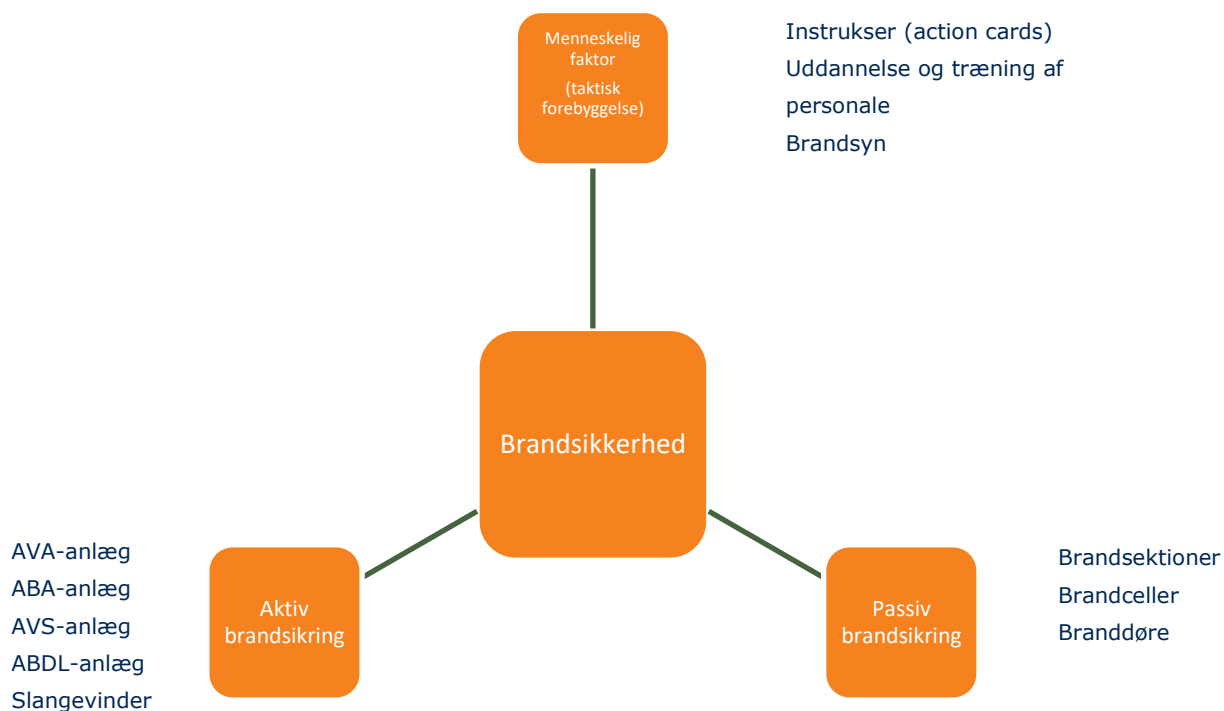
Menneskelig faktor
(taktisk forebyggelse)

Instrukser (action cards)
Uddannelse og træning af personale
Brandsyn

Brandsikkerhed

AVA-anlæg
ABA-anlæg
AVS-anlæg
ABDL-anlæg
Slangevinder

Aktiv brandsikring

Passiv brandsikring

Brandsektioner
Brandceller
Branddøre